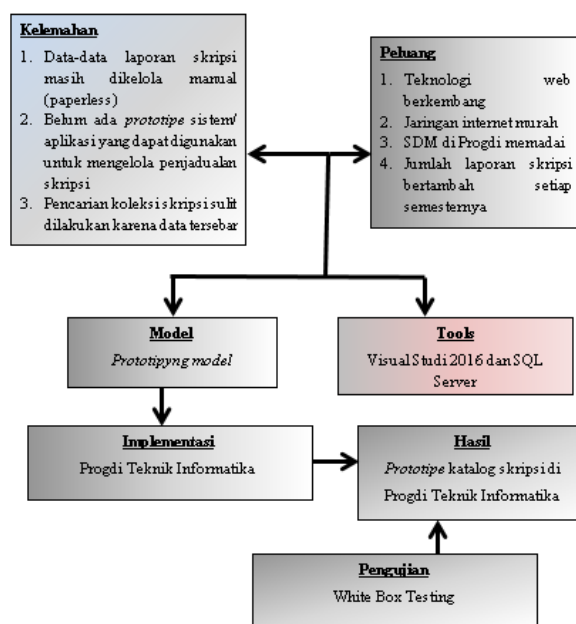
Kelemahan

1. Data-data laporan skripsi masih dikelola manual (paperless)
2. Belum ada *prototipe* sistem/ aplikasi yang dapat digunakan untuk mengelola penjadualan skripsi
3. Pencarian koleksi skripsi sulit dilakukan karena data tersebar

Peluang

1. Teknologi web berkembang
2. Jaringan internet murah
3. SDM di Progdi memadai
4. Jumlah laporan skripsi bertambah setiap semesternya

Model

*Prototipyng model*

Tools

Visual Studi 2016 dan SQL Server

Implementasi

Progdi Teknik Informatika

Hasil

*Prototipe* katalog skripsi di Progdi Teknik Informatika

Pengujian

White Box Testing